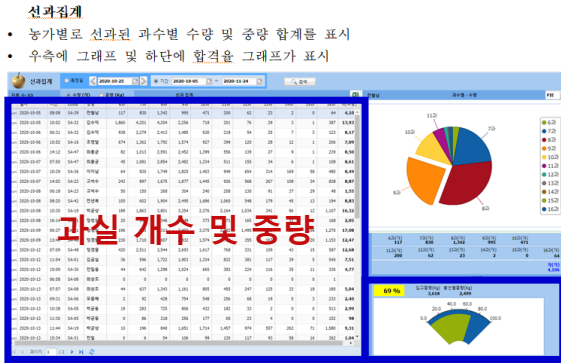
선과집계

• 농가별로 선과된 과수별 수량 및 중량 합계를 표시
• 우측에 그래프 및 하단에 합격율 그래프가 표시

선과집계

과실 개수 및 중량

6과
7과
8과
9과
10과
11과
12과
13과
14과
15과
16과

69 %

40.0 60.0
20.0 80.0
0 100